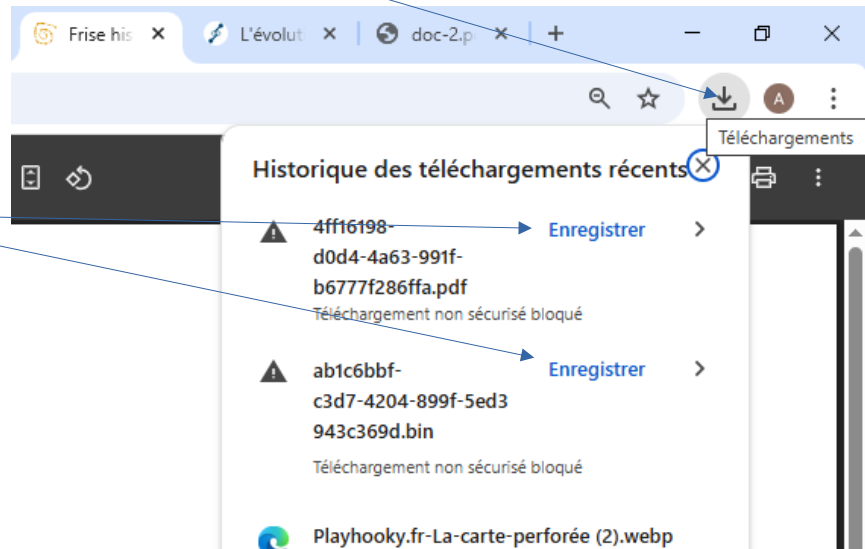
Frise his
L'évolut
doc-2.p
A
Téléchargements
Historique des téléchargements récents
4ff16198-d0d4-4a63-991f-b6777f286ffa.pdf
Téléchargement non sécurisé bloqué
Enregistrer
ab1c6bbf-c3d7-4204-899f-5ed3943c369d.bin
Téléchargement non sécurisé bloqué
Enregistrer
Playhooky.fr-La-carte-perforée (2).webp